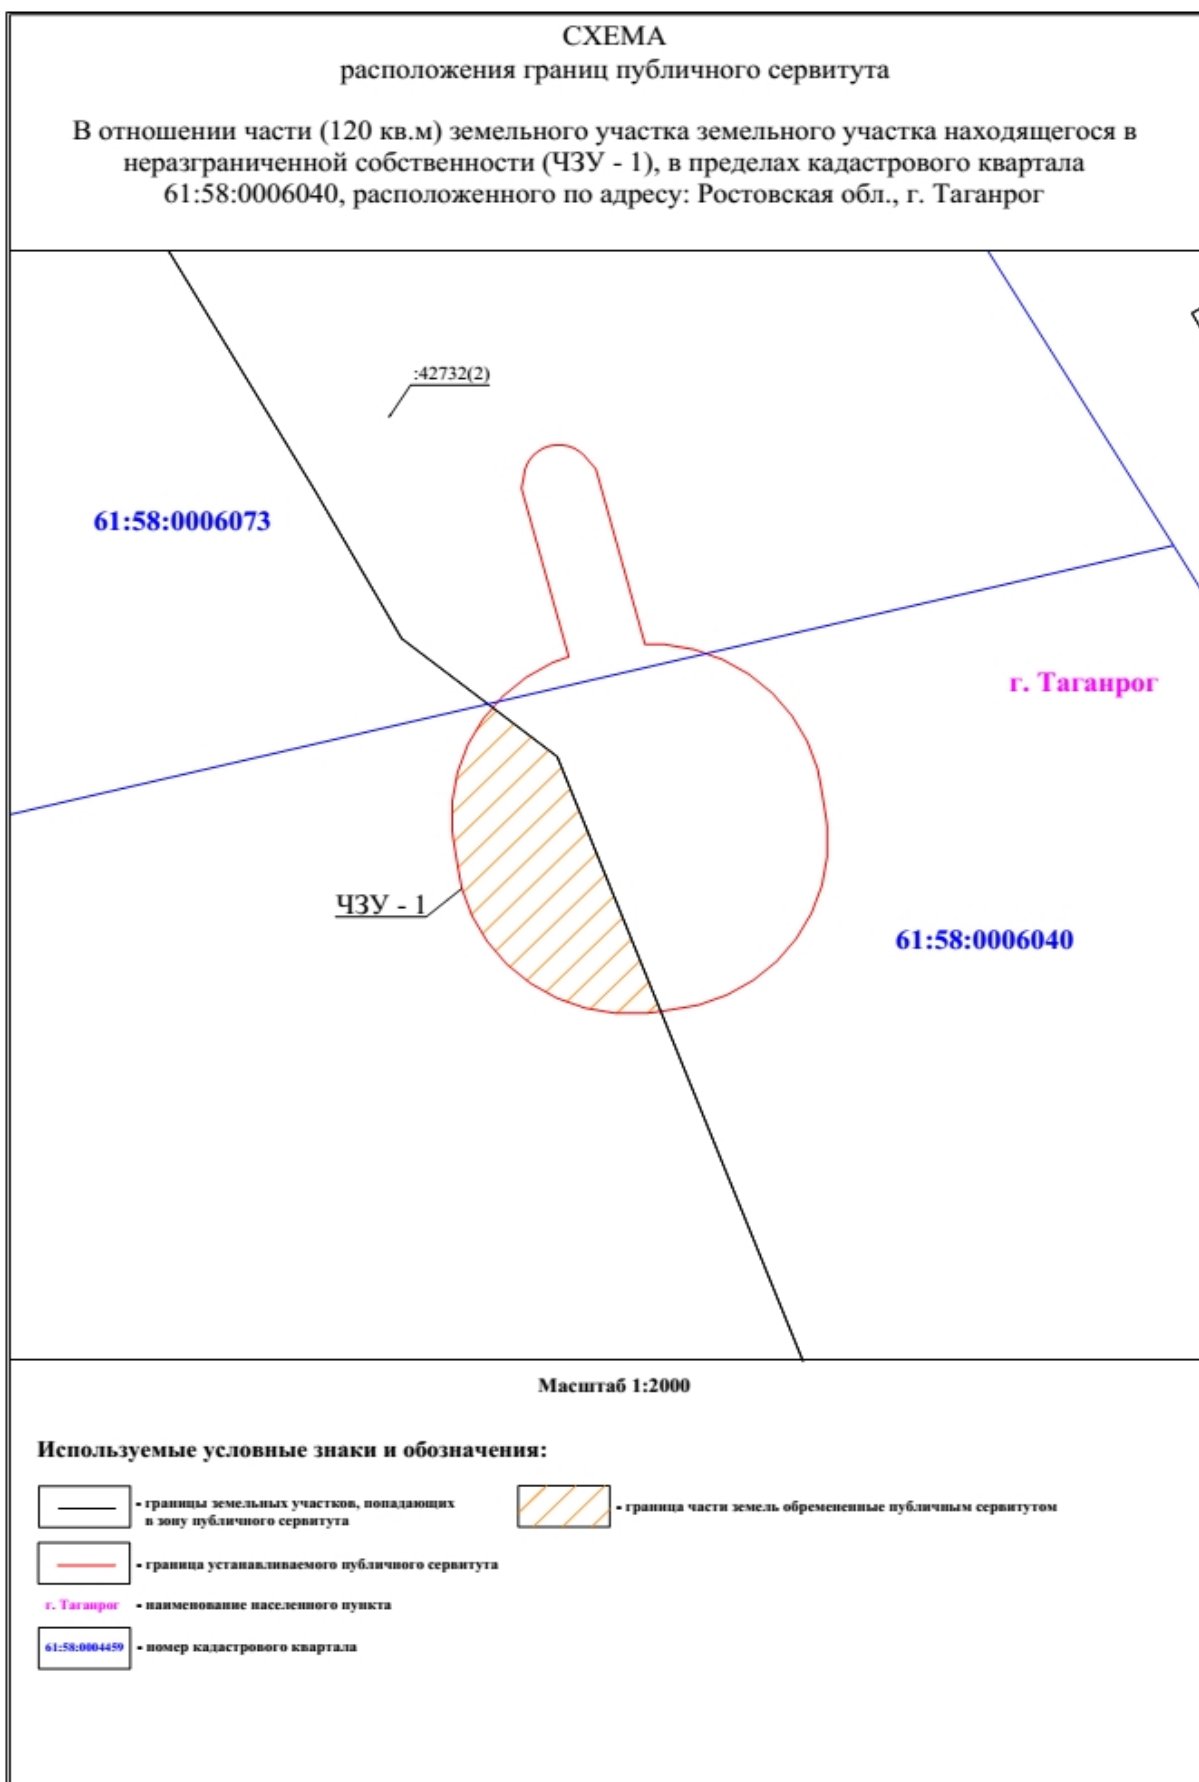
СХЕМА
расположения границ публичного сервитута

В отношении части (120 кв.м) земельного участка земельного участка находящегося в неразграниченной собственности (ЧЗУ - 1), в пределах кадастрового квартала 61:58:0006040, расположенного по адресу: Ростовская обл., г. Таганрог

:42732(2)

61:58:0006073

г. Таганрог

ЧЗУ - 1

61:58:0006040

Масштаб 1:2000

Используемые условные знаки и обозначения:

- границы земельных участков, попадающих в зону публичного сервитута

- граница части земель обремененные публичным сервитутом

- граница устанавливаемого публичного сервитута

г. Таганрог - наименование населенного пункта

61:58:0004459 - номер кадастрового квартала